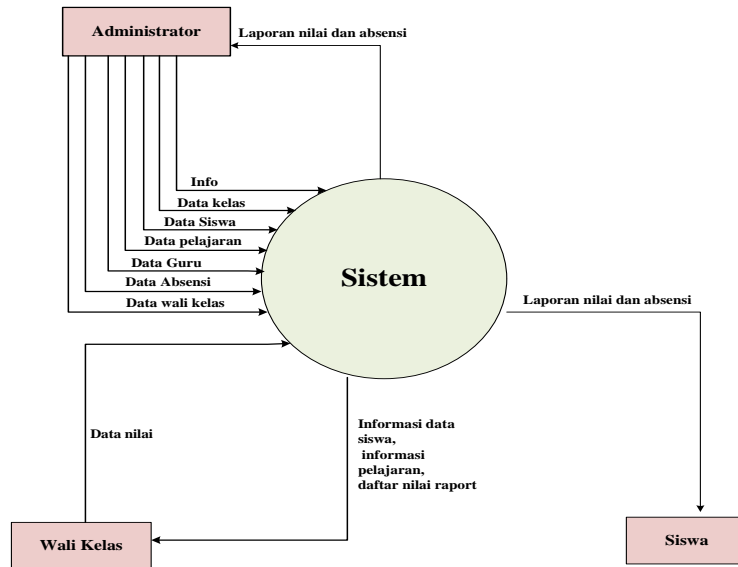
Administrator

Laporan nilai dan absensi

Info
Data kelas
Data Siswa
Data pelajaran
Data Guru
Data Absensi
Data wali kelas

Sistem

Laporan nilai dan absensi

Data nilai

Informasi data siswa, informasi pelajaran, daftar nilai raport

Wali Kelas

Siswa